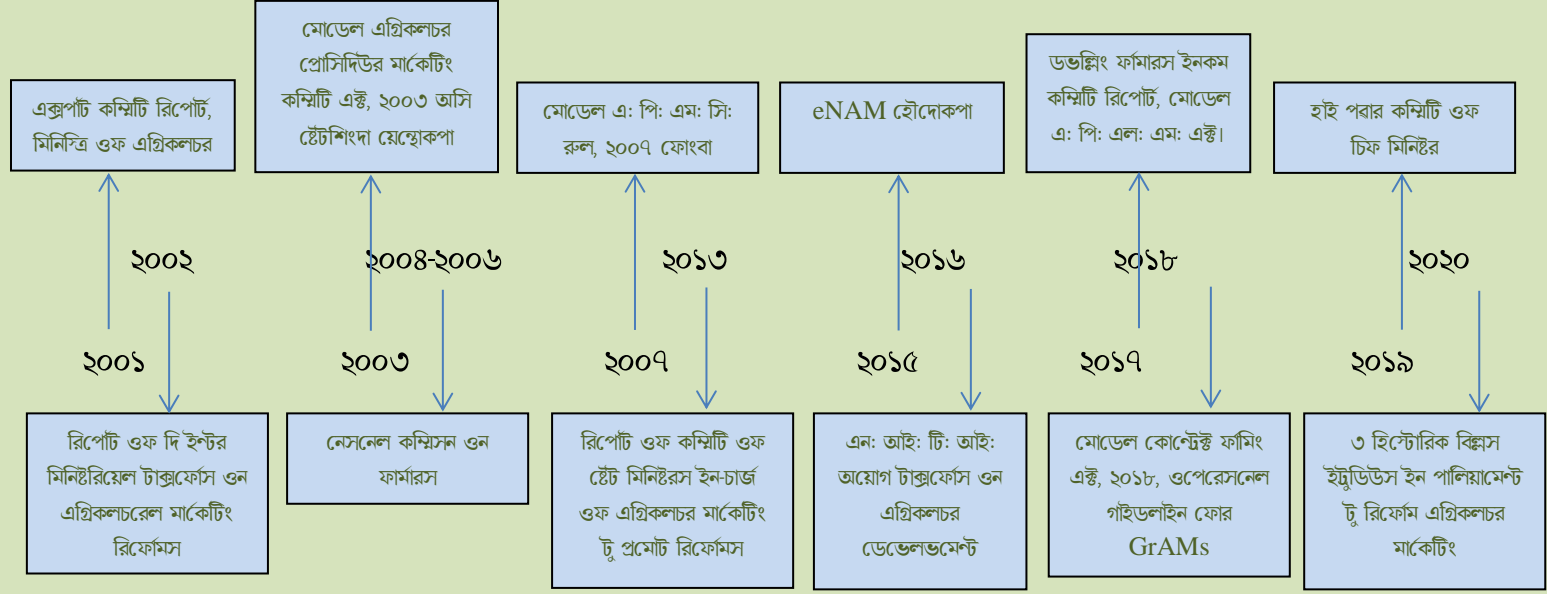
এক্সপর্ট কম্মিটি রিপোর্ট, মিনিস্ত্রি ওফ এগ্রিকল্চর

মোডেল এগ্রিকল্চর প্রোসিডিউর মার্কেটিং কম্মিটি এক্ট, ২০০৩ অসি স্টেটশিংদা য়েন্থোকপা

মোডেল এ: পি: এম: সি: রুল, ২০০৭ ফোংবা

eNAM হৌদোকপা

ডভল্লিং ফার্মারস ইনকম কম্মিটি রিপোর্ট, মোডেল এ: পি: এল: এম: এক্ট।

হাই পৱার কম্মিটি ওফ চিফ মিনিষ্টর

২০০২

২০০৪-২০০৬

২০১৩

২০১৬

২০১৮

২০২০

২০০১

২০০৩

২০০৭

২০১৫

২০১৭

২০১৯

রিপোর্ট ওফ দি ইন্টর মিনিষ্টরিয়েল টাক্সফোর্স ওন এগ্রিকল্চরেল মার্কেটিং রিফোর্মস

নেসনেল কম্মিসন ওন ফার্মারস

রিপোর্ট ওফ কম্মিটি ওফ স্টেট মিনিষ্টরস ইন-চার্জ ওফ এগ্রিকল্চর মার্কেটিং টু প্রমোট রিফোর্মস

এন: আই: টি: আই: অয়োগ টাক্সফোর্স ওন এগ্রিকল্চর ডেভেলভমেন্ট

মোডেল কোন্ট্রেক্ট ফার্মিং এক্ট, ২০১৮, ওপেরেসনেল গাইডলাইন ফোর GrAMs

৩ হিস্টোরিক বিল্লস ইন্টৃডিউস ইন পালিয়ামেন্ট টু রিফোর্ম এগ্রিকল্চর মার্কেটিং